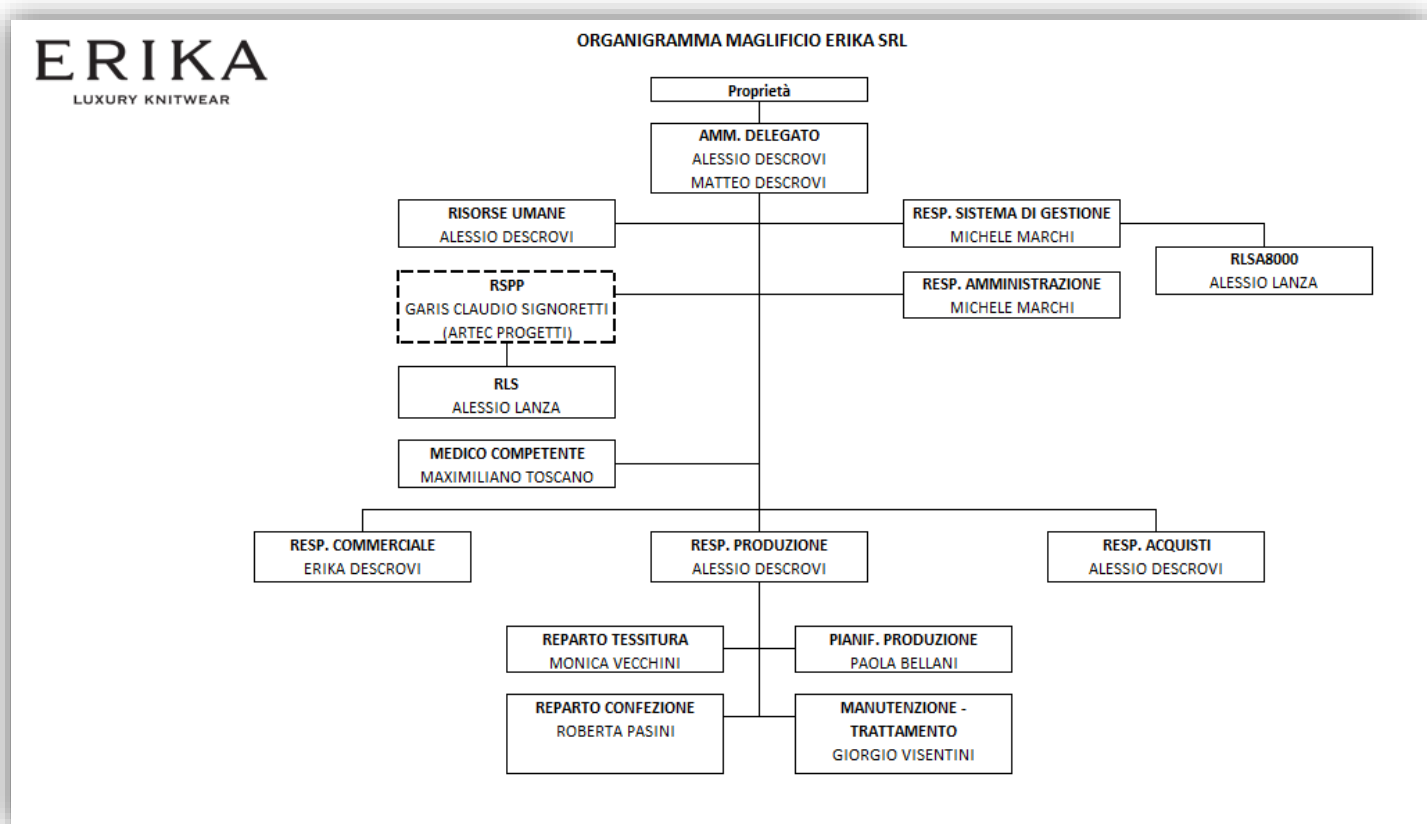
ERIKA
LUXURY KNITWEAR

ORGANIGRAMMA MAGLIFICIO ERIKA SRL

Proprietà

AMM. DELEGATO
ALESSIO DESCROVI
MATTEO DESCROVI

RISORSE UMANE
ALESSIO DESCROVI

RESP. SISTEMA DI GESTIONE
MICHELE MARCHI

RLSA8000
ALESSIO LANZA

RSPP
GARIS CLAUDIO SIGNORETTI
(ARTEC PROGETTI)

RESP. AMMINISTRAZIONE
MICHELE MARCHI

RLS
ALESSIO LANZA

MEDICO COMPETENTE
MAXIMILIANO TOSCANO

RESP. COMMERCIALE
ERIKA DESCROVI

RESP. PRODUZIONE
ALESSIO DESCROVI

RESP. ACQUISTI
ALESSIO DESCROVI

REPARTO TESSITURA
MONICA VECCHINI

PIANIF. PRODUZIONE
PAOLA BELLANI

REPARTO CONFEZIONE
ROBERTA PASINI

MANUTENZIONE - TRATTAMENTO
GIORGIO VISENTINI